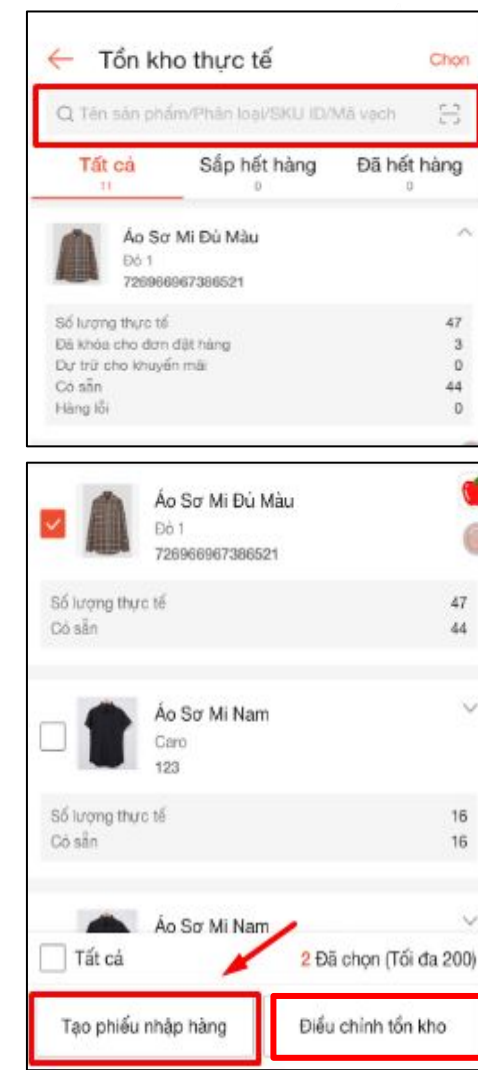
Tồn kho thực tế

Chọn

Tên sản phẩm/Phân loại/SKU ID/Mã vạch

Tất cả
11

Sắp hết hàng
0

Đã hết hàng
0

Áo Sơ Mi Đủ Màu
Đỏ 1
726966967386521

| | |
|---|---|
| Số lượng thực tế | 47 |
| Đã khóa cho đơn đặt hàng | 3 |
| Dự trữ cho khuyến mãi | 0 |
| Có sẵn | 44 |
| Hàng lỗi | 0 |

Áo Sơ Mi Đủ Màu
Đỏ 1
726966967386521

| | |
|---|---|
| Số lượng thực tế | 47 |
| Có sẵn | 44 |

Áo Sơ Mi Nam
Caro
123

| | |
|---|---|
| Số lượng thực tế | 16 |
| Có sẵn | 16 |

Áo Sơ Mi Nam

Tất cả

2 Đã chọn (Tối đa 200)

Tạo phiếu nhập hàng

Điều chỉnh tồn kho